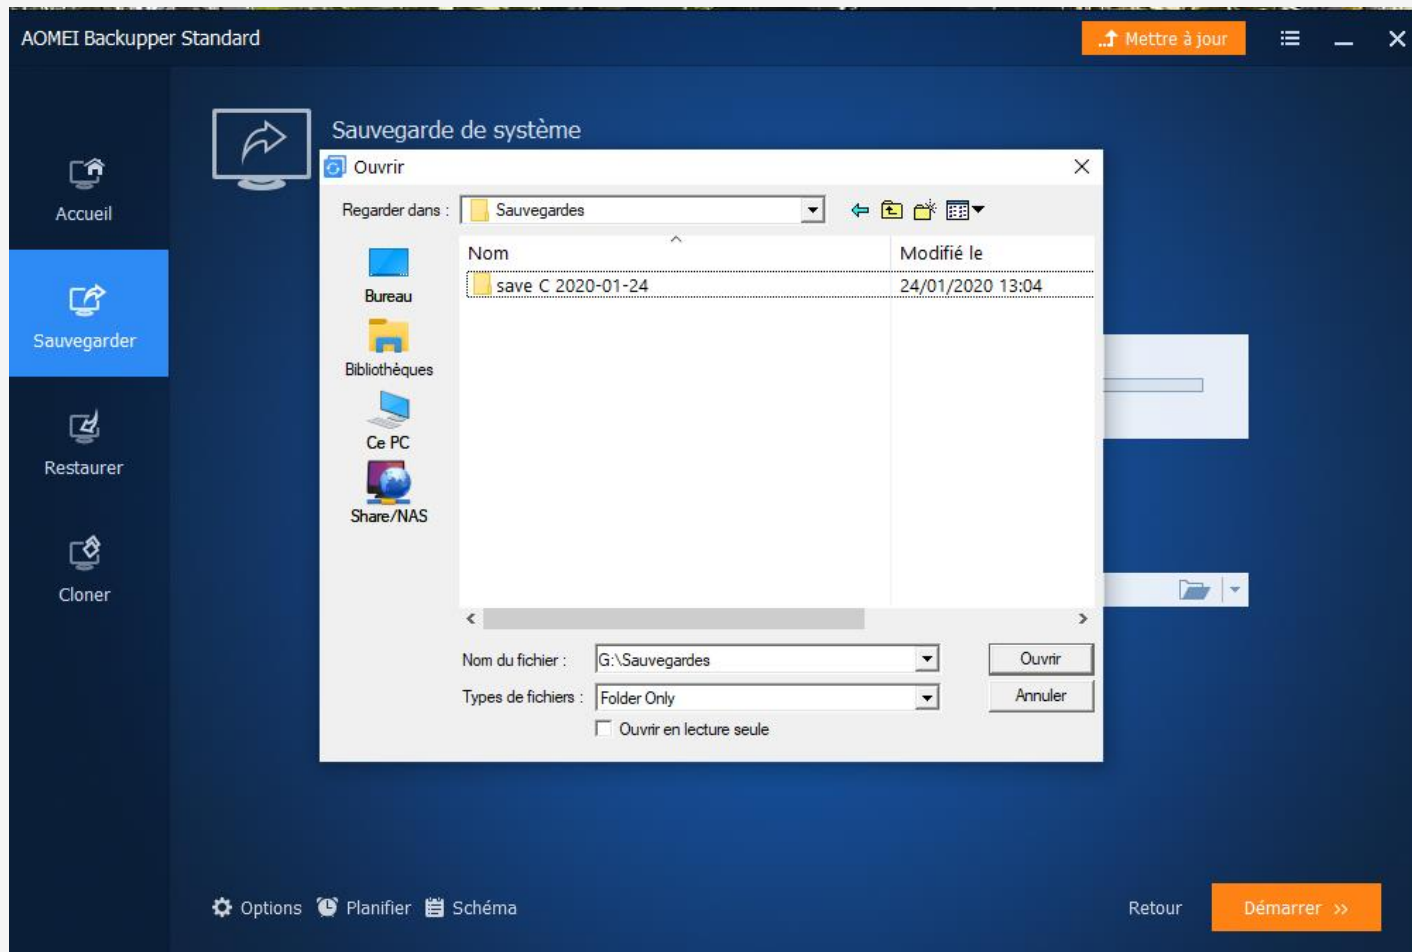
AOMEI Backupper Standard

Mettre à jour

Accueil

Sauvegarder

Restaurer

Cloner

Sauvegarde de système

Ouvrir

Regarder dans : Sauvegardes

Bureau

Bibliothèques

Ce PC

Share/NAS

| Nom | Modifié le |
|---|---|
| save C 2020-01-24 | 24/01/2020 13:04 |

Nom du fichier : G:\Sauvegardes

Types de fichiers : Folder Only

Ouvrir

Annuler

Ouvrir en lecture seule

Options Planifier Schéma

Retour

Démarrer »